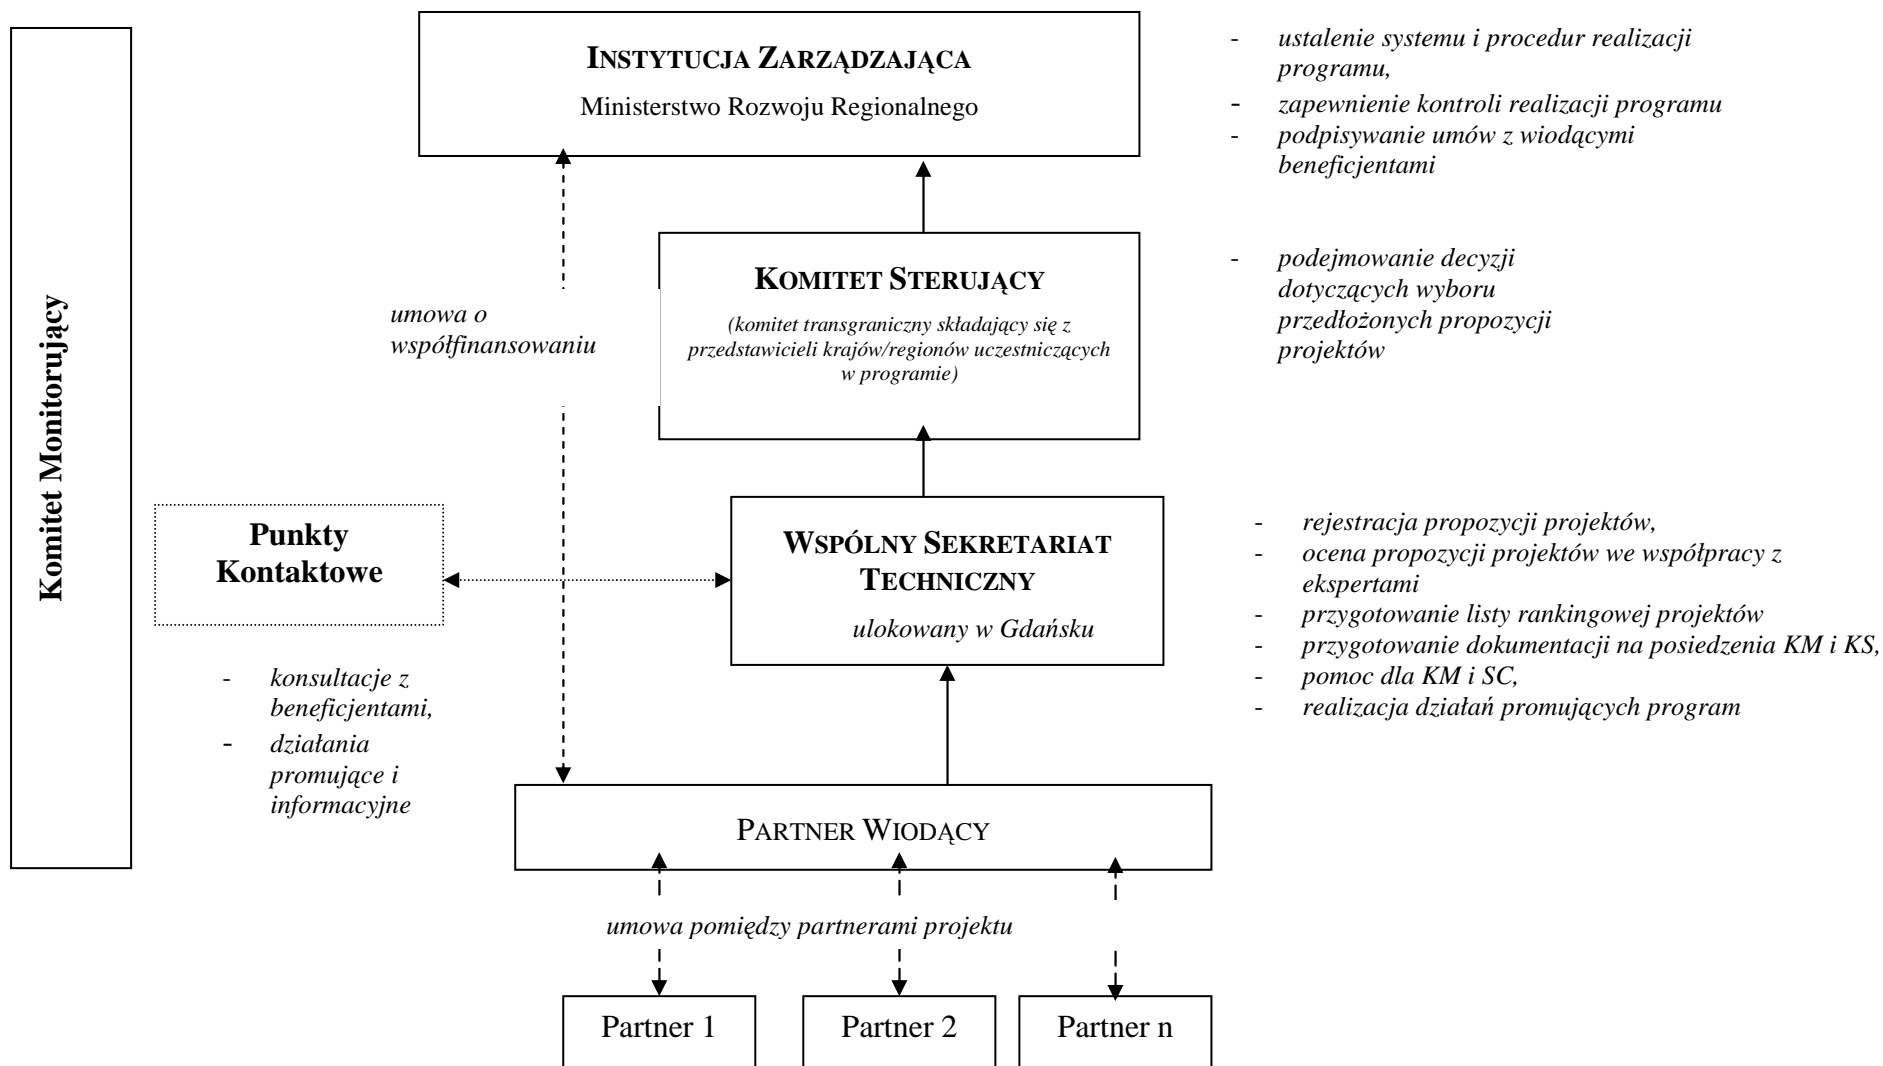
Komitet Monitorujący

INSTYTUCJA ZARZĄDZAJĄCA

Ministerstwo Rozwoju Regionalnego

- ustalenie systemu i procedur realizacji programu,
- zapewnienie kontroli realizacji programu
- podpisywanie umów z wiodącymi beneficjentami

umowa o współfinansowaniu

KOMITET STERUJĄCY

(komitet transgraniczny składający się z przedstawicieli krajów/regionów uczestniczących w programie)

- podejmowanie decyzji dotyczących wyboru przedłożonych propozycji projektów

Punkty Kontaktowe

- konsultacje z beneficjentami,
- działania promujące i informacyjne

WSPÓLNY SEKRETARIAT TECHNICZNY

ulokowany w Gdańsku

- rejestracja propozycji projektów,
- ocena propozycji projektów we współpracy z ekspertami
- przygotowanie listy rankingowej projektów
- przygotowanie dokumentacji na posiedzenia KM i KS,
- pomoc dla KM i SC,
- realizacja działań promujących program

PARTNER WIODĄCY

umowa pomiędzy partnerami projektu

Partner 1

Partner 2

Partner n